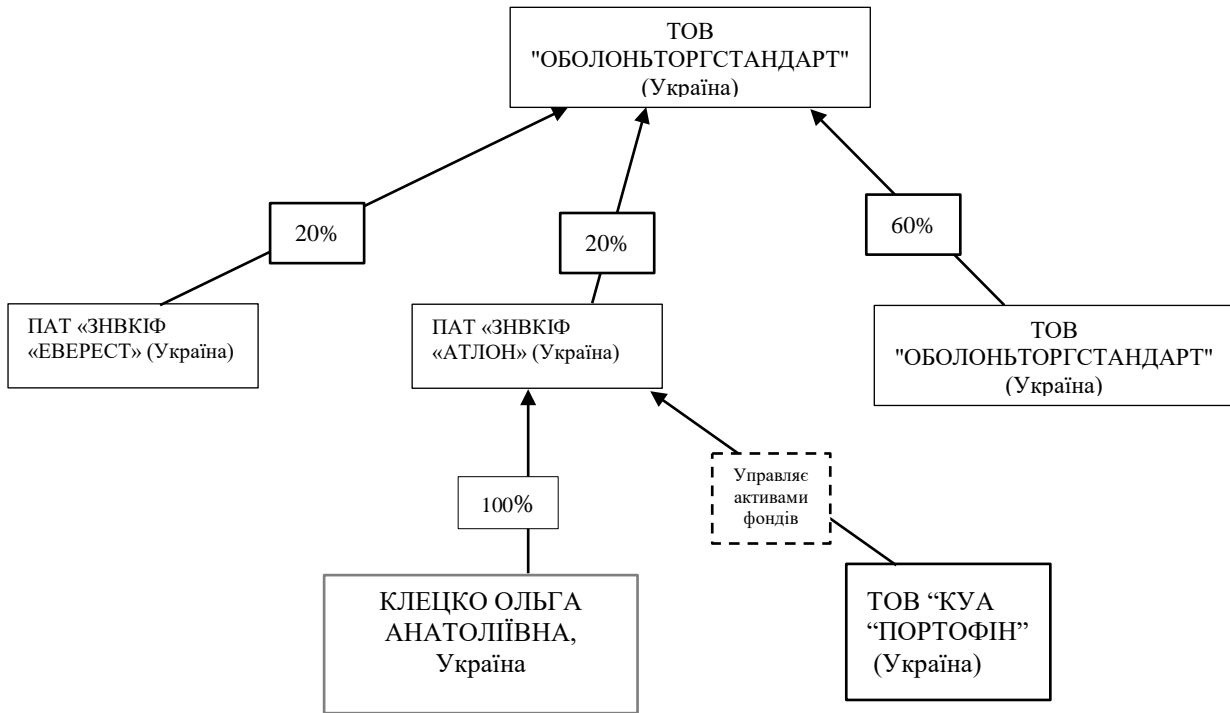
ТОВ "ОБОЛОНЬТОРГСТАНДАРТ" (Україна)

20%

20%

60%

ПАТ «ЗНВКІФ «ЕВЕРЕСТ» (Україна)

ПАТ «ЗНВКІФ «АТЛОН» (Україна)

ТОВ "ОБОЛОНЬТОРГСТАНДАРТ" (Україна)

100%

Управляє активами фондів

КЛЕЦКО ОЛЬГА АНАТОЛІЇВНА, Україна

ТОВ “КУА “ПОРТОФІН” (Україна)